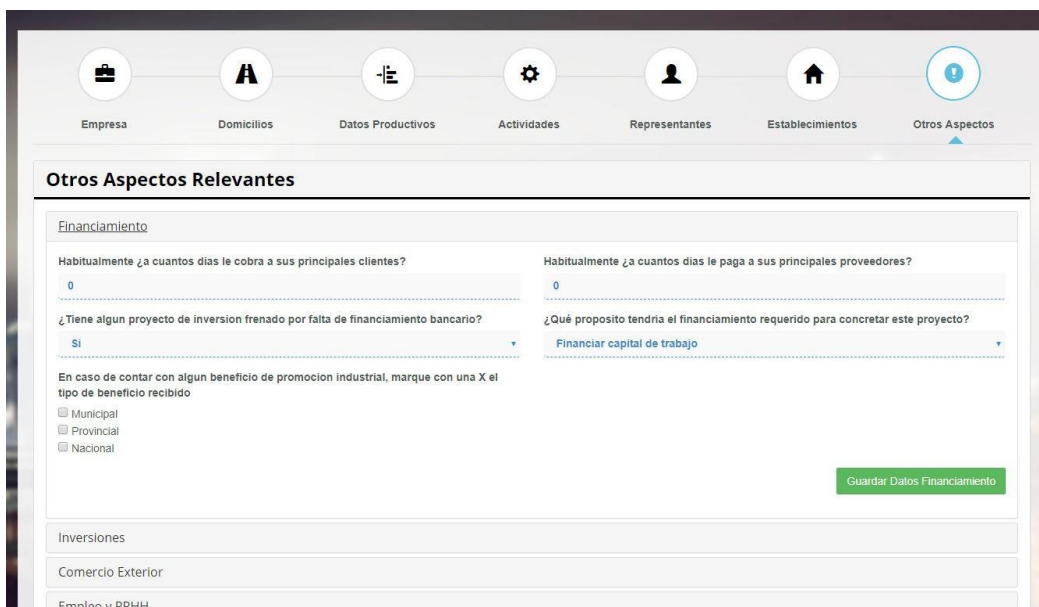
Empresa
Domicilios
Datos Productivos
Actividades
Representantes
Establecimientos
Otros Aspectos

Otros Aspectos Relevantes

Financiamiento

Habitualmente ¿a cuantos dias le cobra a sus principales clientes?
0

Habitualmente ¿a cuantos dias le paga a sus principales proveedores?
0

¿Tiene algun proyecto de inversion frenado por falta de financiamiento bancario?
Si

¿Qué proposito tendria el financiamiento requerido para concretar este proyecto?
Financiar capital de trabajo

En caso de contar con algun beneficio de promocion industrial, marque con una X el tipo de beneficio recibido
Municipal
Provincial
Nacional

Guardar Datos Financiamiento

Inversiones
Comercio Exterior
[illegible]